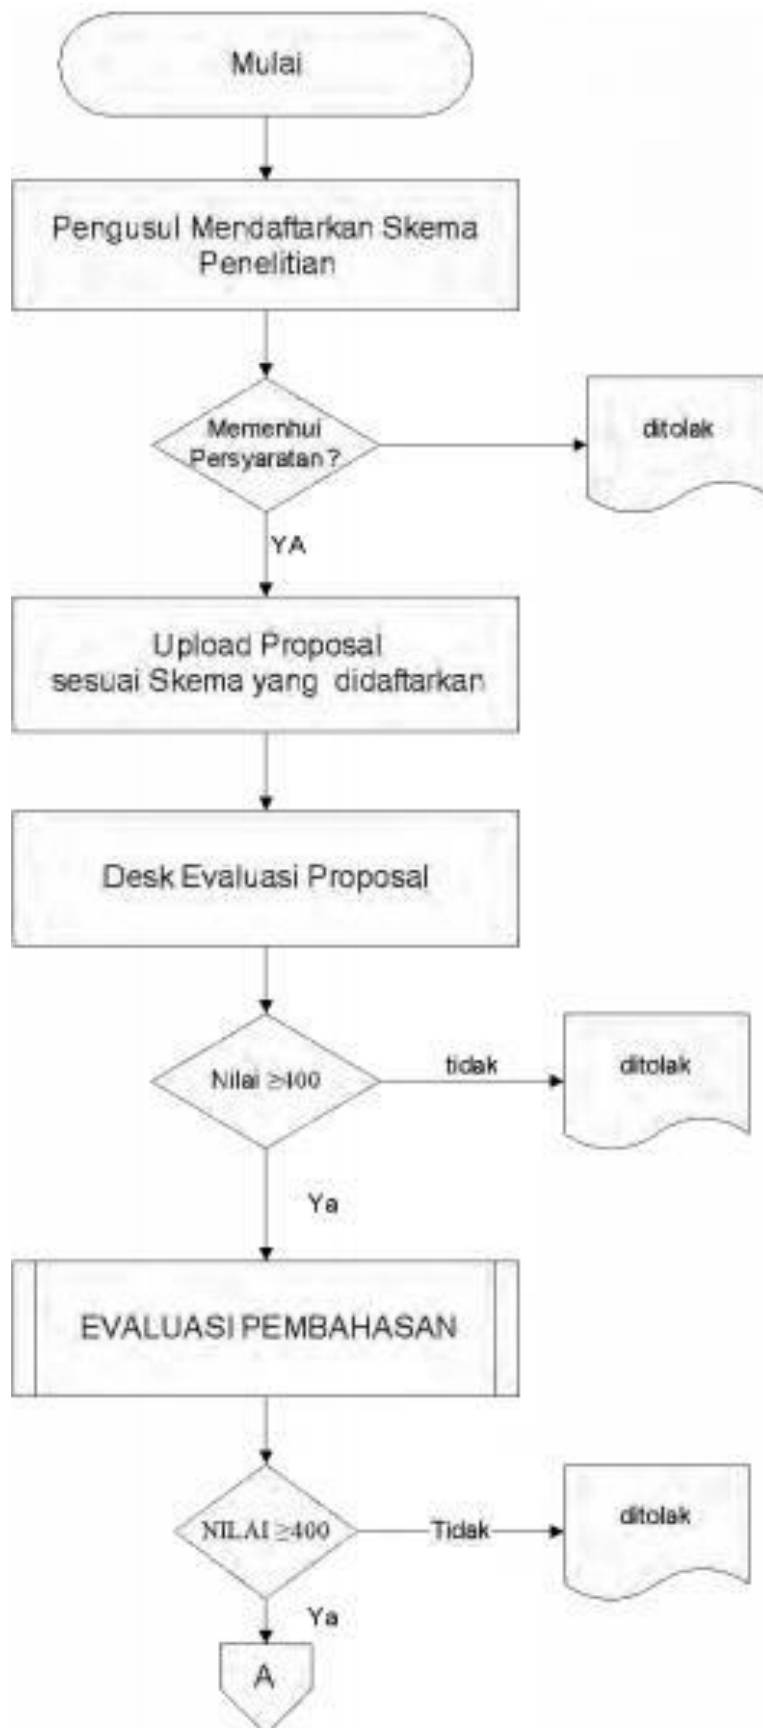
Mulai

Pengusul Mendaftarkan Skema Penelitian

Memenhui Persyaratan ?

ditolak

YA

Upload Proposal sesuai Skema yang didaftarkan

Desk Evaluasi Proposal

Nilai $\geq$400

tidak

ditolak

Ya

EVALUASI PEMBAHASAN

NILAI $\geq$400

Tidak

ditolak

Ya

A